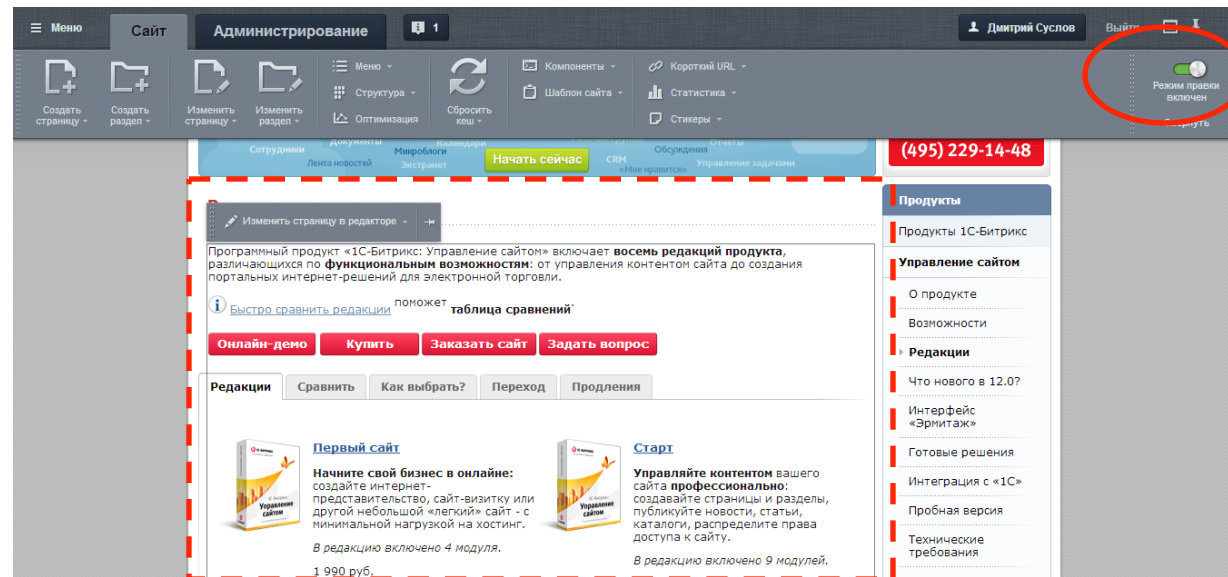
≡ Меню Сайт Администрирование 1 Дмитрий Суслов Выйти

Создать страницу Создать раздел Изменить страницу Изменить раздел Меню Структура Оптимизация Сбросить кеш Компоненты Шаблон сайта Короткий URL Статистика Стикеры Режим правки включен

Сотрудники Документы Микроблоги Календари Лента новостей Экстранет Начать сейчас CRM «Мне нравится» Отчеты Обсуждения Управление задачами

(495) 229-14-48

Изменить страницу в редакторе

Программный продукт «1С-Битрикс: Управление сайтом» включает **восемь редакций продукта**, различающихся по **функциональным возможностям**: от управления контентом сайта до создания портальных интернет-решений для электронной торговли.

Быстро сравнить редакции поможет **таблица сравнений**

Онлайн-демо Купить Заказать сайт Задать вопрос

Редакции Сравнить Как выбрать? Переход Продления

Первый сайт

**Начните свой бизнес в онлайне:** создайте интернет-представительство, сайт-визитку или другой небольшой «легкий» сайт - с минимальной нагрузкой на хостинг.

В редакцию включено 4 модуля.

1 990 руб.

Старт

**Управляйте контентом** вашего сайта **профессионально**: создавайте страницы и разделы, публикуйте новости, статьи, каталоги, распределите права доступа к сайту.

В редакцию включено 9 модулей.

Продукты
Продукты 1С-Битрикс
Управление сайтом
О продукте
Возможности
Редакции
Что нового в 12.0?
Интерфейс «Эрмитаж»
Готовые решения
Интеграция с «1С»
Пробная версия
Технические требования